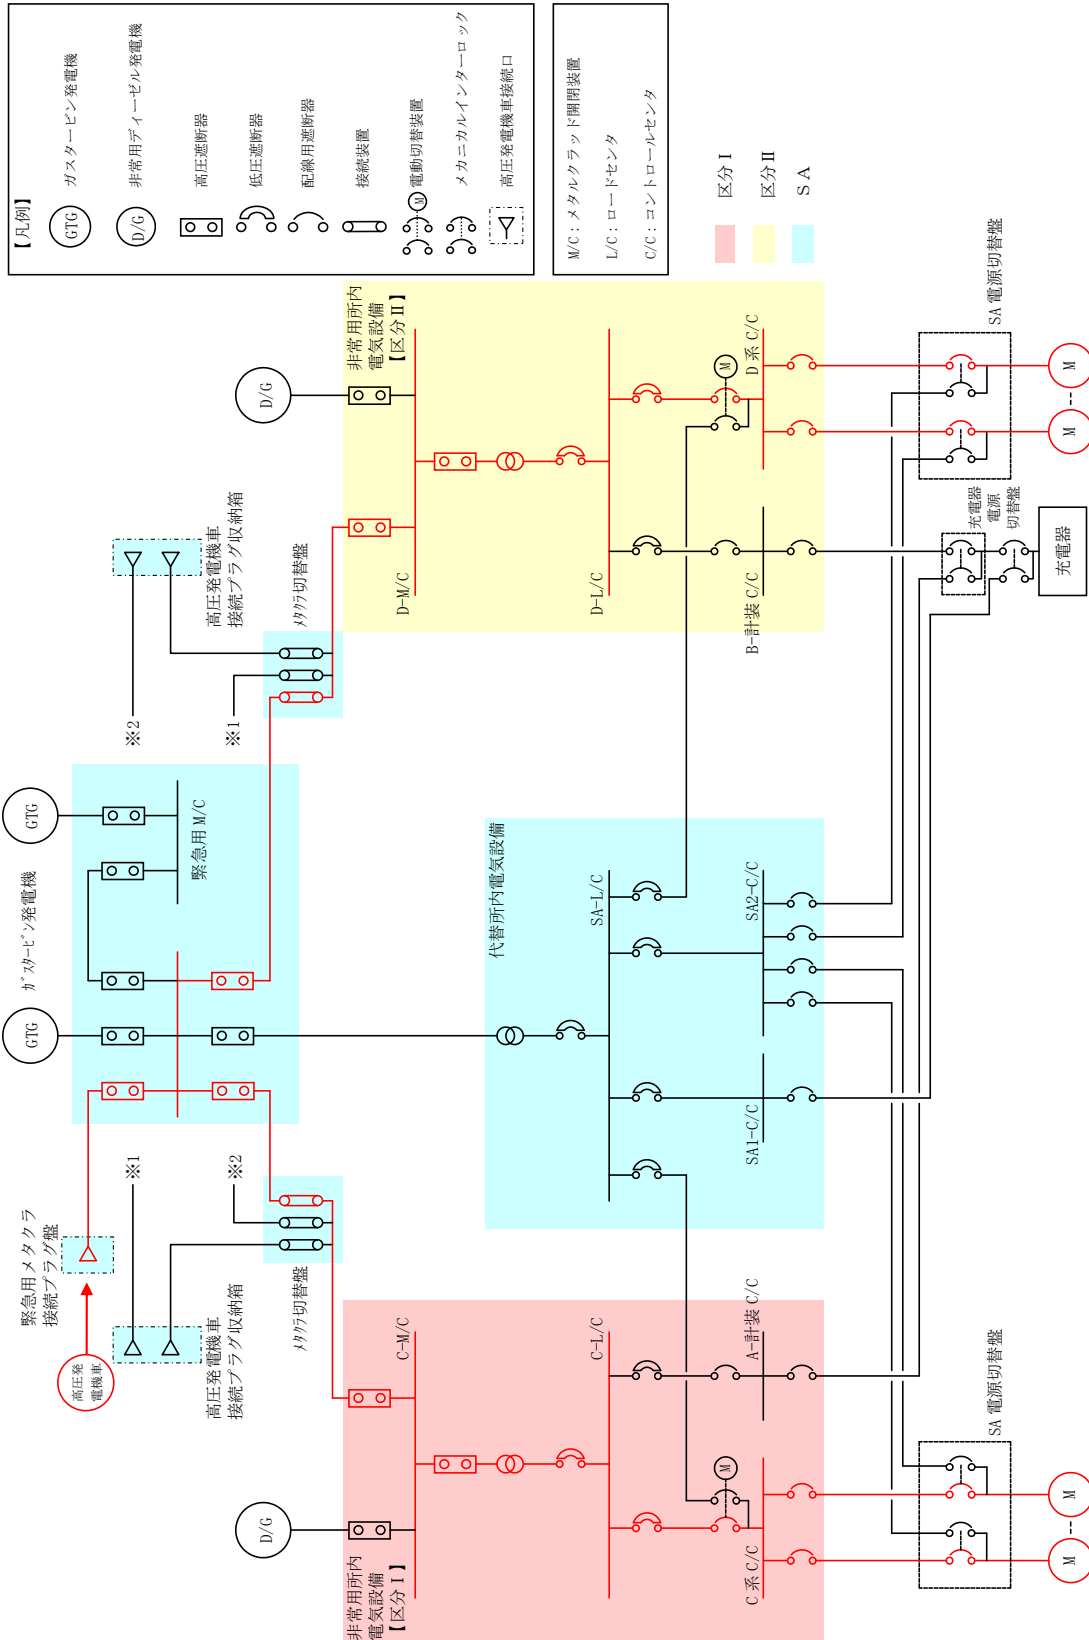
【凡例】
GTG ガスタービン発電機
D/G 非常用ディーゼル発電機
高圧遮断器
低圧遮断器
配線用遮断器
接続装置
M 電動切替装置
メカニカルインターロック
高圧発電機車接続口

M/C：メタルクラッド開閉装置
L/C：ロードセンタ
C/C：コントロールセンタ

区分Ⅰ
区分Ⅱ
ＳＡ

D/G
非常用所内電気設備【区分Ⅱ】
D-M/C
D-L/C
D系 C/C
M
B-計装 C/C
SA電源切替盤
M
M
充電器電源切替盤
充電器

高圧発電機車接続プラグ収納箱
メタクラ切替盤
※2
※1

GTG
GTG
ｶﾞｽﾀｰﾋﾞﾝ発電機
緊急用M/C

代替所内電気設備
SA-L/C
SA2-C/C
SA1-C/C

緊急用メタクラ接続プラグ盤
高圧発電機車
※1
※2
高圧発電機車接続プラグ収納箱
メタクラ切替盤

C-M/C
C-L/C
A-計装 C/C
M
C系 C/C
D/G
非常用所内電気設備【区分Ⅰ】
SA電源切替盤
M
M